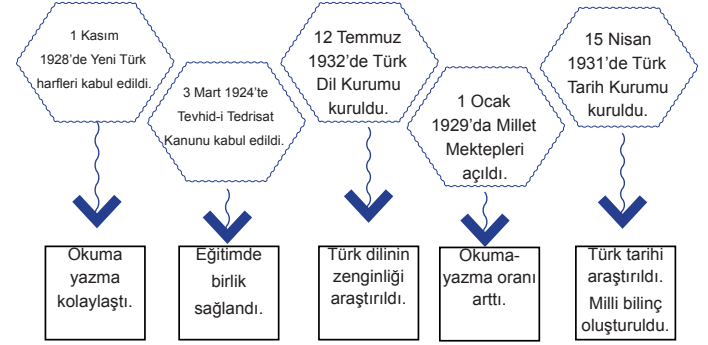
1 Kasım 1928'de Yeni Türk harfleri kabul edildi.

Okuma yazma kolaylaştı.

3 Mart 1924'te Tevhid-i Tedrisat Kanunu kabul edildi.

Eğitimde birlik sağlandı.

12 Temmuz 1932'de Türk Dil Kurumu kuruldu.

Türk dilinin zenginliği araştırıldı.

1 Ocak 1929'da Millet Mektepleri açıldı.

Okuma-yazma oranı arttı.

15 Nisan 1931'de Türk Tarih Kurumu kuruldu.

Türk tarihi araştırıldı. Milli bilinç oluşturuldu.